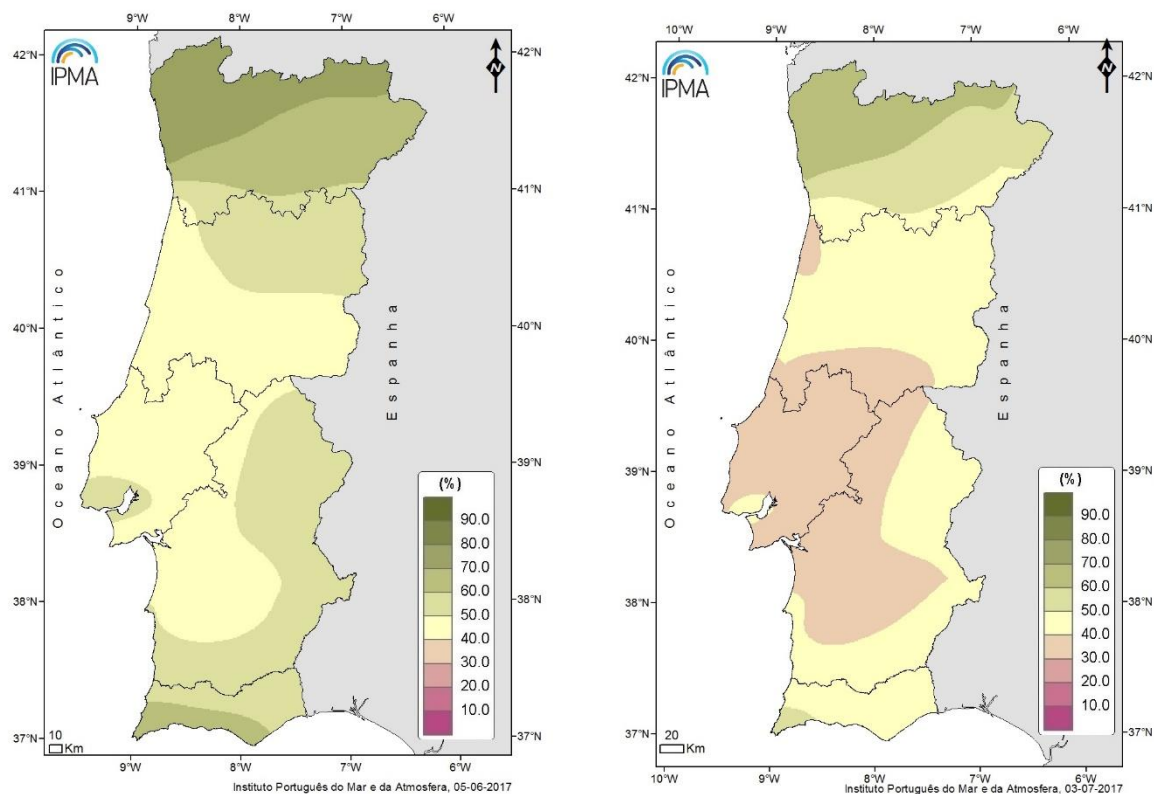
9°W 8°W 7°W 6°W

42°N 42°N

IPMA

N

41°N 41°N

Oceano Atlântico

Espanha

40°N 40°N

39°N 39°N

38°N 38°N

37°N 37°N

(%)
90.0
80.0
70.0
60.0
50.0
40.0
30.0
20.0
10.0

10
Km

9°W 8°W 7°W 6°W

Instituto Português do Mar e da Atmosfera, 05-06-2017

10°W 9°W 8°W 7°W 6°W

42°N 42°N

IPMA

N

41°N 41°N

Oceano Atlântico

Espanha

40°N 40°N

39°N 39°N

38°N 38°N

37°N 37°N

(%)
90.0
80.0
70.0
60.0
50.0
40.0
30.0
20.0
10.0

20
Km

10°W 9°W 8°W 7°W 6°W

Instituto Português do Mar e da Atmosfera, 03-07-2017